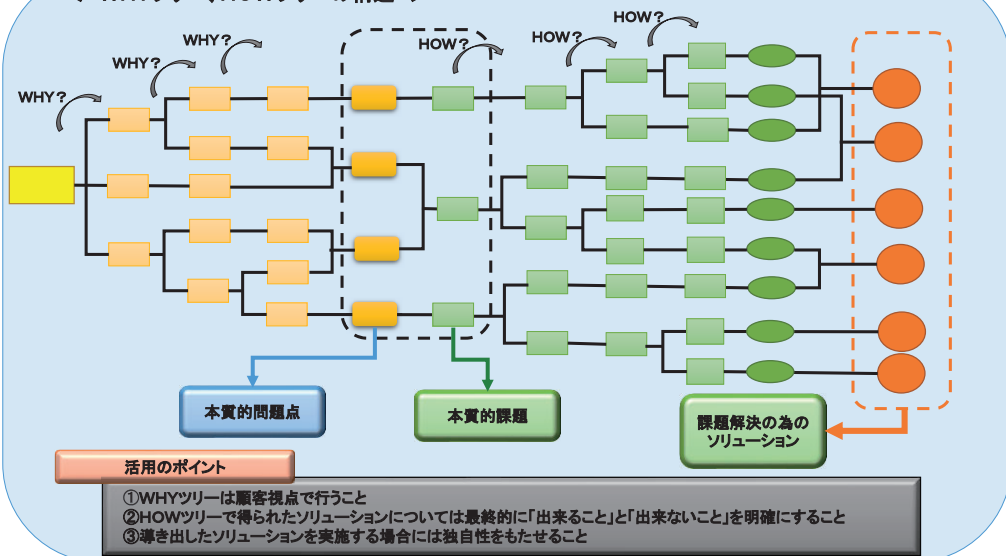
WHY？

WHY？

WHY？

HOW？

HOW？

HOW？

本質的問題点

本質的課題

課題解決の為のソリューション

活用のポイント

①WHYツリーは顧客視点で行うこと
②HOWツリーで得られたソリューションについては最終的に「出来ること」と「出来ないこと」を明確にすること
③導き出したソリューションを実施する場合には独自性をもたせること